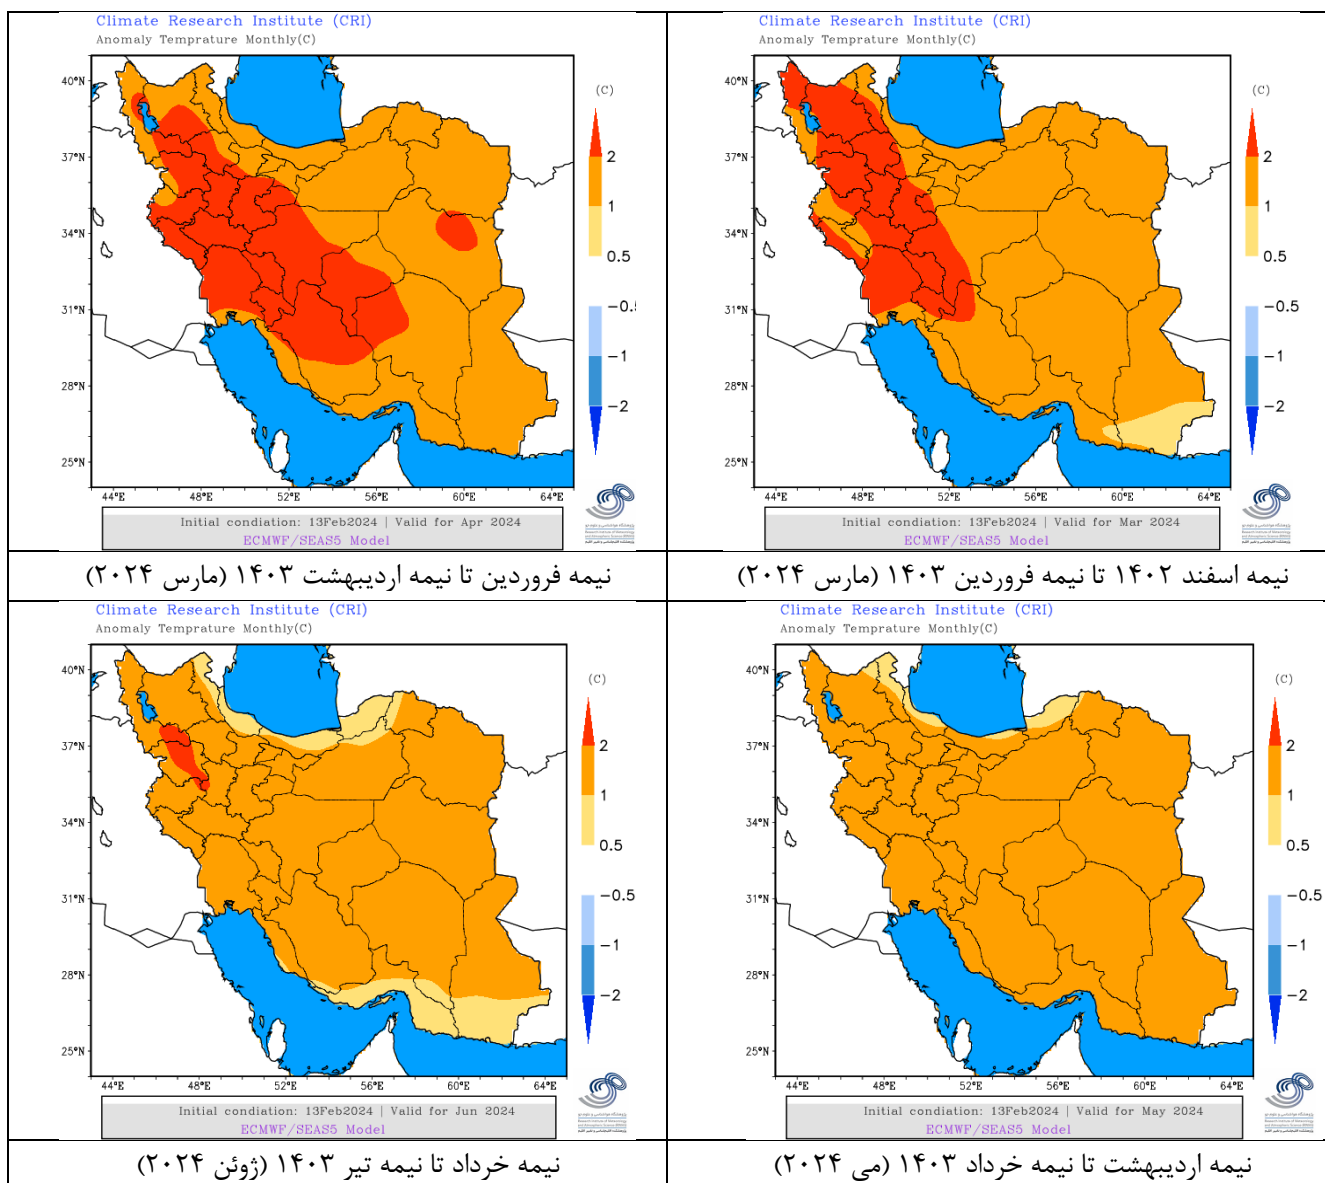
Climate Research Institute (CRI)
Anomaly Temprature Monthly(C)

40°N
37°N
34°N
31°N
28°N
25°N
44°E 48°E 52°E 56°E 60°E 64°E

(C)
2
1
0.5
−0.5
−1
−2

Initial condiation: 13Feb2024 | Valid for Mar 2024
ECMWF/SEAS5 Model

نیمه اسفند ۱۴۰۲ تا نیمه فروردین ۱۴۰۳ (مارس ۲۰۲۴)

Climate Research Institute (CRI)
Anomaly Temprature Monthly(C)

40°N
37°N
34°N
31°N
28°N
25°N
44°E 48°E 52°E 56°E 60°E 64°E

(C)
2
1
0.5
−0.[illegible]
−1
−2

Initial condiation: 13Feb2024 | Valid for Apr 2024
ECMWF/SEAS5 Model

نیمه فروردین تا نیمه اردیبهشت ۱۴۰۳ (مارس ۲۰۲۴)

Climate Research Institute (CRI)
Anomaly Temprature Monthly(C)

40°N
37°N
34°N
31°N
28°N
25°N
44°E 48°E 52°E 56°E 60°E 64°E

(C)
2
1
0.5
−0.5
−1
−2

Initial condiation: 13Feb2024 | Valid for May 2024
ECMWF/SEAS5 Model

نیمه اردیبهشت تا نیمه خرداد ۱۴۰۳ (می ۲۰۲۴)

Climate Research Institute (CRI)
Anomaly Temprature Monthly(C)

40°N
37°N
34°N
31°N
28°N
25°N
44°E 48°E 52°E 56°E 60°E 64°E

(C)
2
1
0.5
−0.5
−1
−2

Initial condiation: 13Feb2024 | Valid for Jun 2024
ECMWF/SEAS5 Model

نیمه خرداد تا نیمه تیر ۱۴۰۳ (ژوئن ۲۰۲۴)